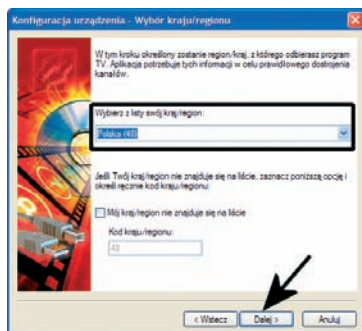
Konfiguracja urządzenia - Wybór kraju/regionu

W tym kroku określony zostanie region/kraj, z którego odbierasz program TV. Aplikacja potrzebuje tych informacji w celu prawidłowego dostrojenia kanałów.

Wybierz z listy swój kraj/region:

Polska (48)

Jeśli Twój kraj/region nie znajduje się na liście, zaznacz poniższą opcję i określ ręcznie kod kraju/regionu:

Mój kraj/region nie znajduje się na liście

Kod kraju/regionu:

48

< Wstecz

Dalej >

Anuluj